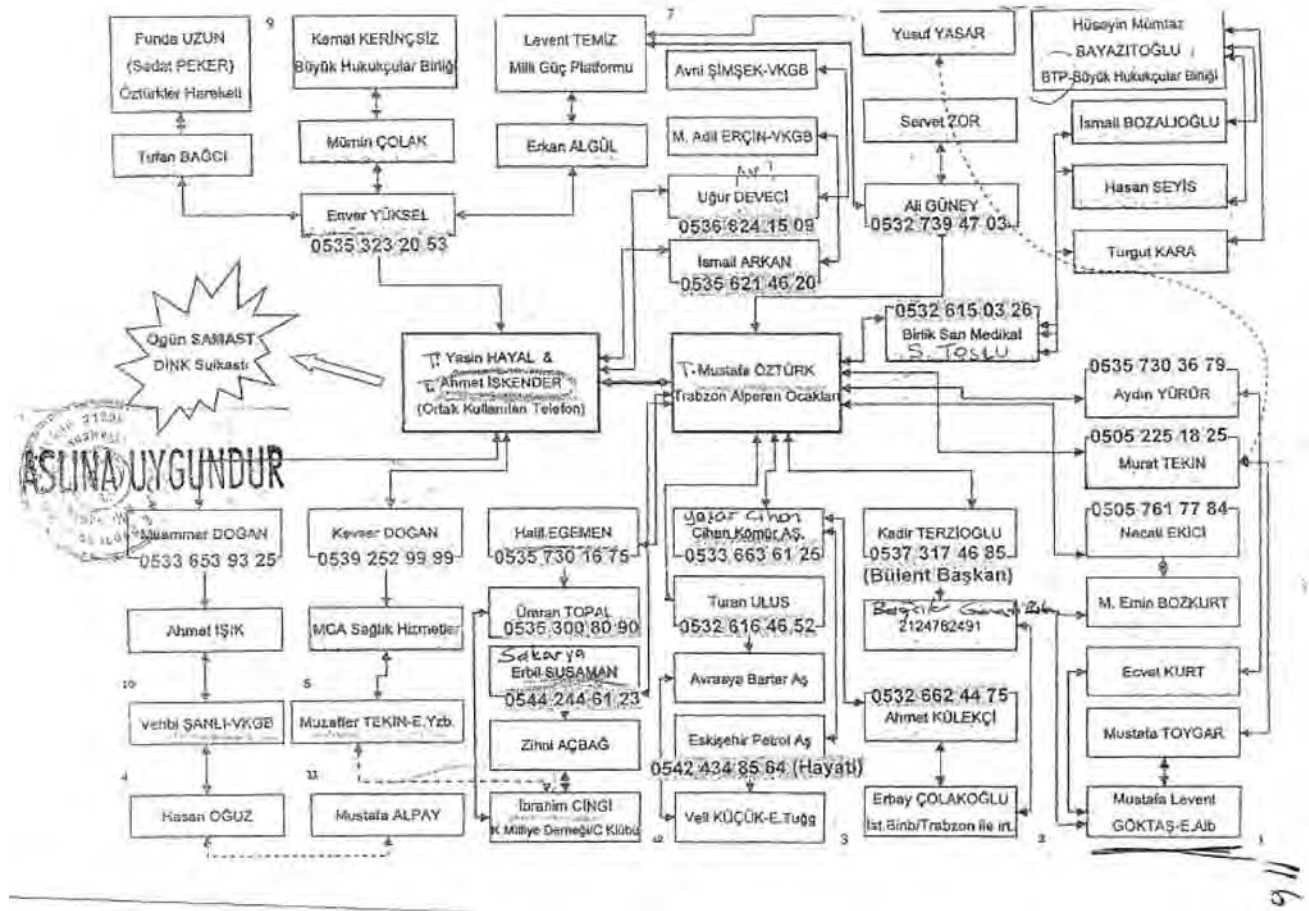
Funda UZUN
(Sedat PEKER)
Öztürkler Hareketi

Tufan BAĞCI

9

Kemal KERİNÇSİZ
Büyük Hukukçular Birliği

Mümin ÇOLAK

Enver YÜKSEL
0535 323 20 53

Levent TEMİZ
Milli Güç Platformu

Erkan ALGÜL

7

Avni ŞİMŞEK-VKGB

M. Adil ERÇİN-VKGB

Uğur DEVECİ
0536 824 15 09

İsmail ARKAN
0535 621 46 20

Yusuf YAŞAR

Servet ZOR

Ali GÜNEY
0532 739 47 03

Hüseyin Mümtaz BAYAZITOĞLU
BTP-Büyük Hukukçular Birliği

İsmail BOZALİOĞLU

Hasan SEYİS

Turgut KARA

0532 615 03 26
Birlik San Medikal
S. TOSLU

Ogün SAMAST
DİNK Suikastı

T. Yasin HAYAL &
T. Ahmet İSKENDER
(Ortak Kullanılan Telefon)

T. Mustafa ÖZTÜRK
Trabzon Alperen Ocakları

0535 730 36 79
Aydın YÜRÜR

0505 225 18 25
Murat TEKİN

0505 761 77 84
Necati EKİCİ

M. Emin BOZKURT

Ecvet KURT

Mustafa TOYGAR

Mustafa Levent GÖKTAŞ-E.Alb

ASLINA UYGUNDUR

Muammer DOĞAN
0533 653 93 25

Ahmet IŞIK

10

Vehbi ŞANLI-VKGB

4

Hasan OĞUZ

Kevser DOĞAN
0539 252 99 99

MCA Sağlık Hizmetleri

5

Muzaffer TEKİN-E.Yzb.

11

Mustafa ALPAY

Halil EGEMEN
0535 730 16 75

Ümran TOPAL
0535 300 80 90

Sakarya
Erbil SUSAMAN
0544 244 61 23

Zihni AÇBAĞ

İbrahim CİNGİ
K.Milliye Derneği/C.Klübü

12

Yaşar Cihan
Cihan Kömür AŞ.
0533 663 61 25

Turan ULUS
0532 616 46 52

Avrasya Barter Aş

Eskişehir Petrol Aş
0542 434 85 64 (Hayati)

Veli KÜÇÜK-E.Tuğg

3

Kadir TERZİOĞLU
0537 317 46 85
(Bülent Başkan)

Beşiktaş Garanti Bk.
2124782491

0532 662 44 75
Ahmet KÜLEKÇİ

Erbay ÇOLAKOĞLU
İst.Binb/Trabzon İle İrt.

2

1

116